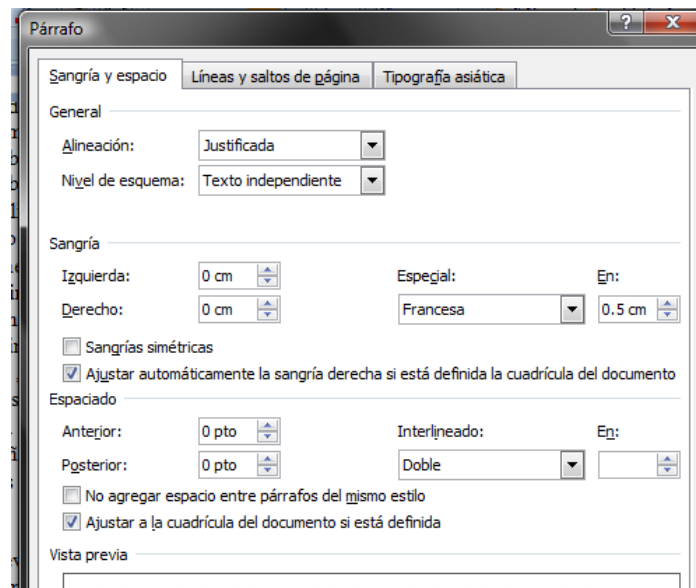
Párrafo

?

X

Sangría y espacio | Líneas y saltos de página | Tipografía asiática

General

Alineación: Justificada

Nivel de esquema: Texto independiente

Sangría

Izquierda: 0 cm

Especial:

En:

Derecho: 0 cm

Francesa

0.5 cm

Sangrías simétricas

Ajustar automáticamente la sangría derecha si está definida la cuadrícula del documento

Espaciado

Anterior: 0 pto

Interlineado:

En:

Posterior: 0 pto

Doble

No agregar espacio entre párrafos del mismo estilo

Ajustar a la cuadrícula del documento si está definida

Vista previa